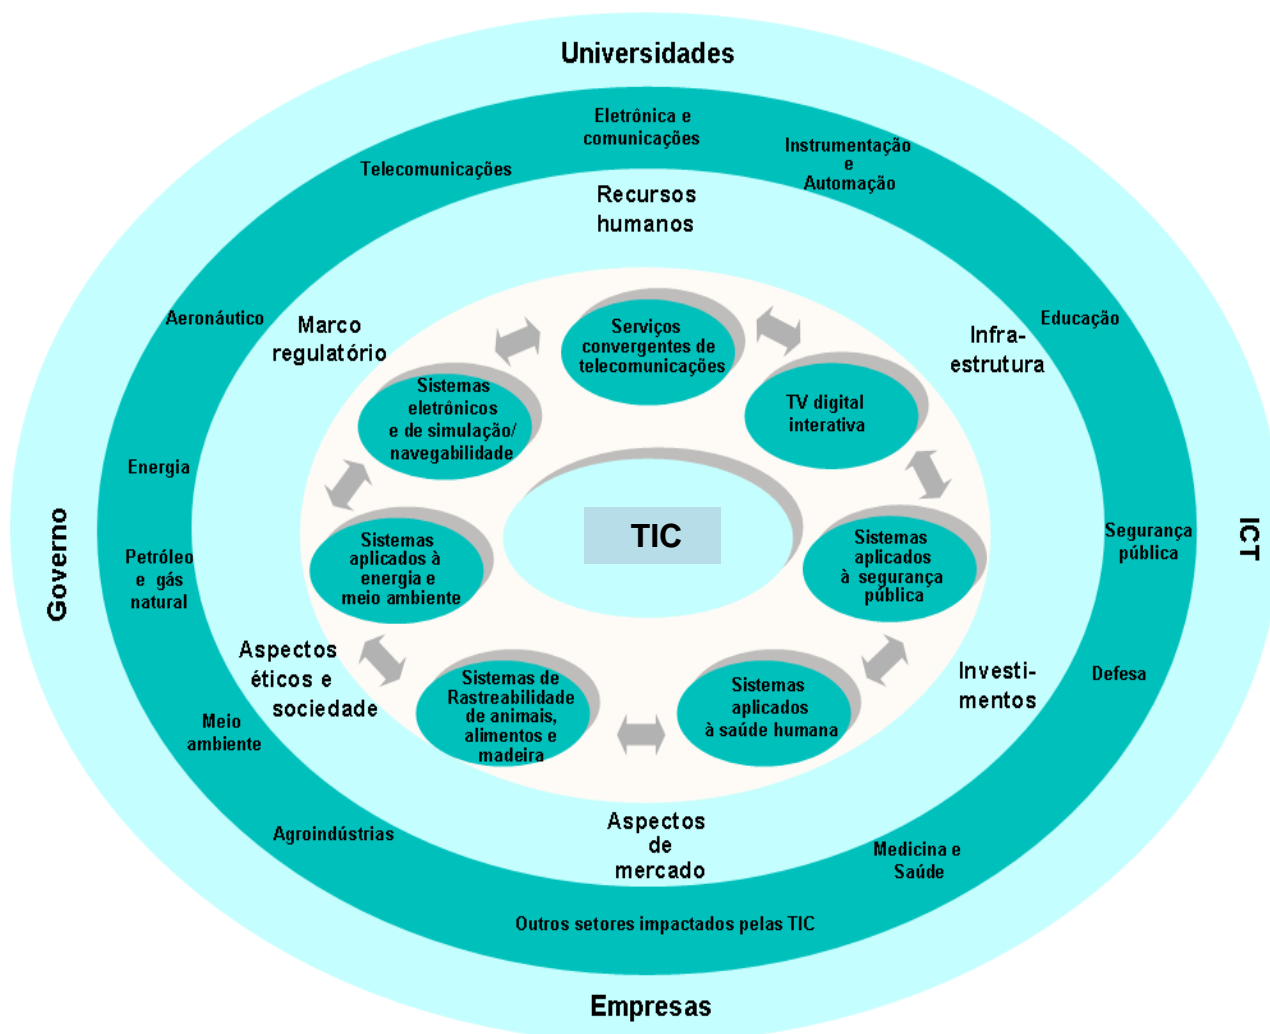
Universidades

Eletrônica e comunicações

Telecomunicações

Instrumentação e Automação

Recursos humanos

Aeronáutico

Marco regulatório

Serviços convergentes de telecomunicações

Infra-estrutura

Educação

Sistemas eletrônicos e de simulação/ navegabilidade

TV digital interativa

Energia

TIC

Governo

Petróleo e gás natural

Sistemas aplicados à energia e meio ambiente

Sistemas aplicados à segurança pública

Segurança pública

ICT

Aspectos éticos e sociedade

Sistemas de Rastreabilidade de animais, alimentos e madeira

Sistemas aplicados à saúde humana

Investi-mentos

Defesa

Meio ambiente

Agroindústrias

Aspectos de mercado

Medicina e Saúde

Outros setores impactados pelas TIC

Empresas